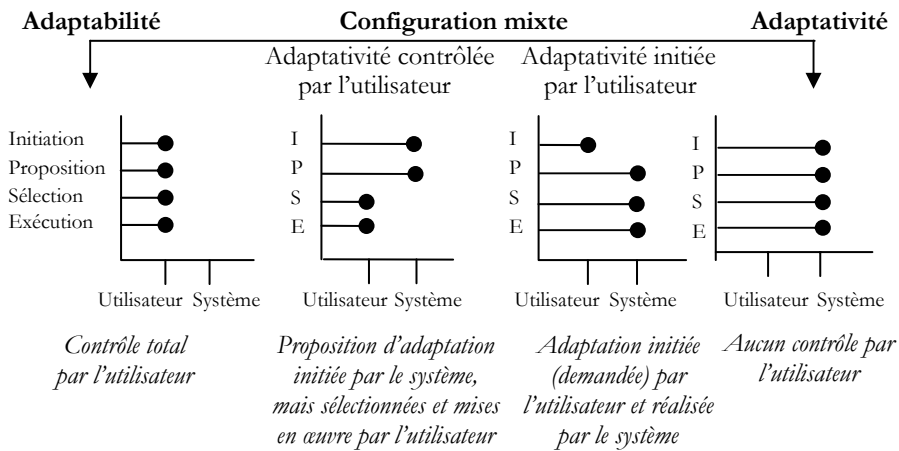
Adaptabilité

Configuration mixte

Adaptativité

Adaptativité contrôlée par l'utilisateur

Adaptativité initiée par l'utilisateur

Initiation
Proposition
Sélection
Exécution

Utilisateur Système

Contrôle total par l'utilisateur

I
P
S
E

Utilisateur Système

Proposition d'adaptation initiée par le système, mais sélectionnées et mises en œuvre par l'utilisateur

I
P
S
E

Utilisateur Système

Adaptation initiée (demandée) par l'utilisateur et réalisée par le système

I
P
S
E

Utilisateur Système

Aucun contrôle par l'utilisateur